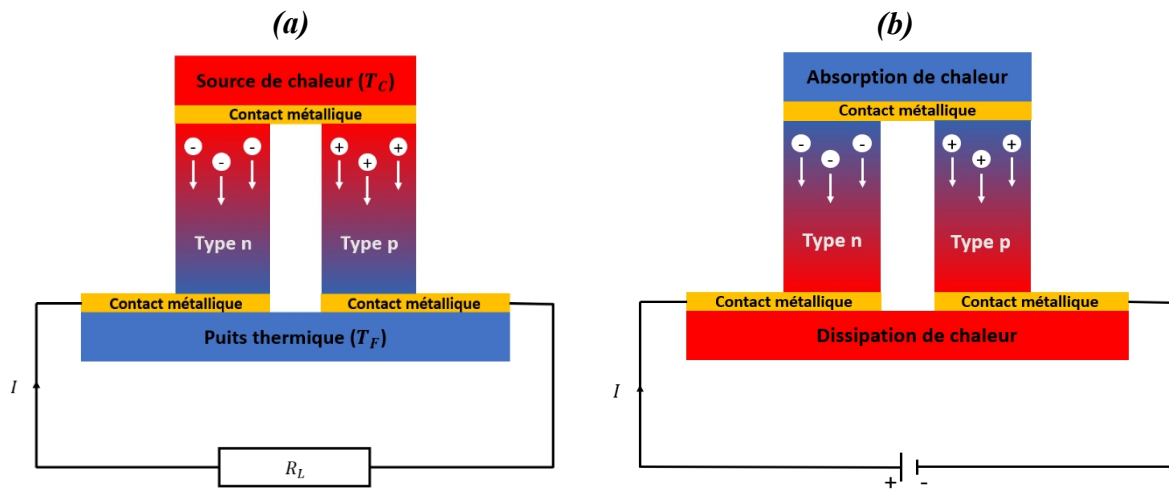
(a)

Source de chaleur ($T_C$)

Contact métallique

- - -

+ + +

Type n

Type p

Contact métallique

Contact métallique

Puits thermique ($T_F$)

$I$

$R_L$

(b)

Absorption de chaleur

Contact métallique

- - -

+ + +

Type n

Type p

Contact métallique

Contact métallique

Dissipation de chaleur

$I$

+ -